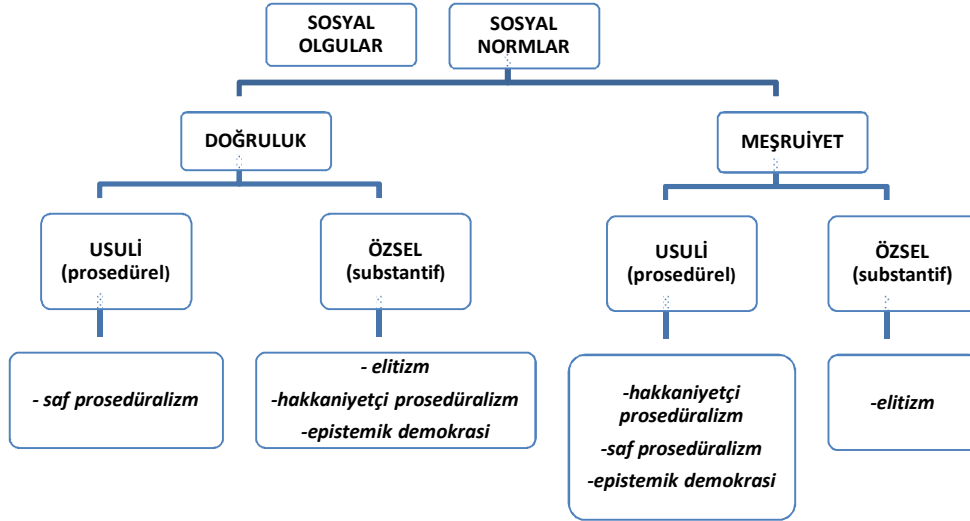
SOSYAL OLGULAR

SOSYAL NORMLAR

DOĞRULUK

MEŞRUİYET

USULİ (prosedürel)

ÖZSEL (substantif)

USULİ (prosedürel)

ÖZSEL (substantif)

- saf prosedüralizm

- elitizm

-hakkaniyetçi prosedüralizm

-epistemik demokrasi

-hakkaniyetçi prosedüralizm

-saf prosedüralizm

-epistemik demokrasi

-elitizm